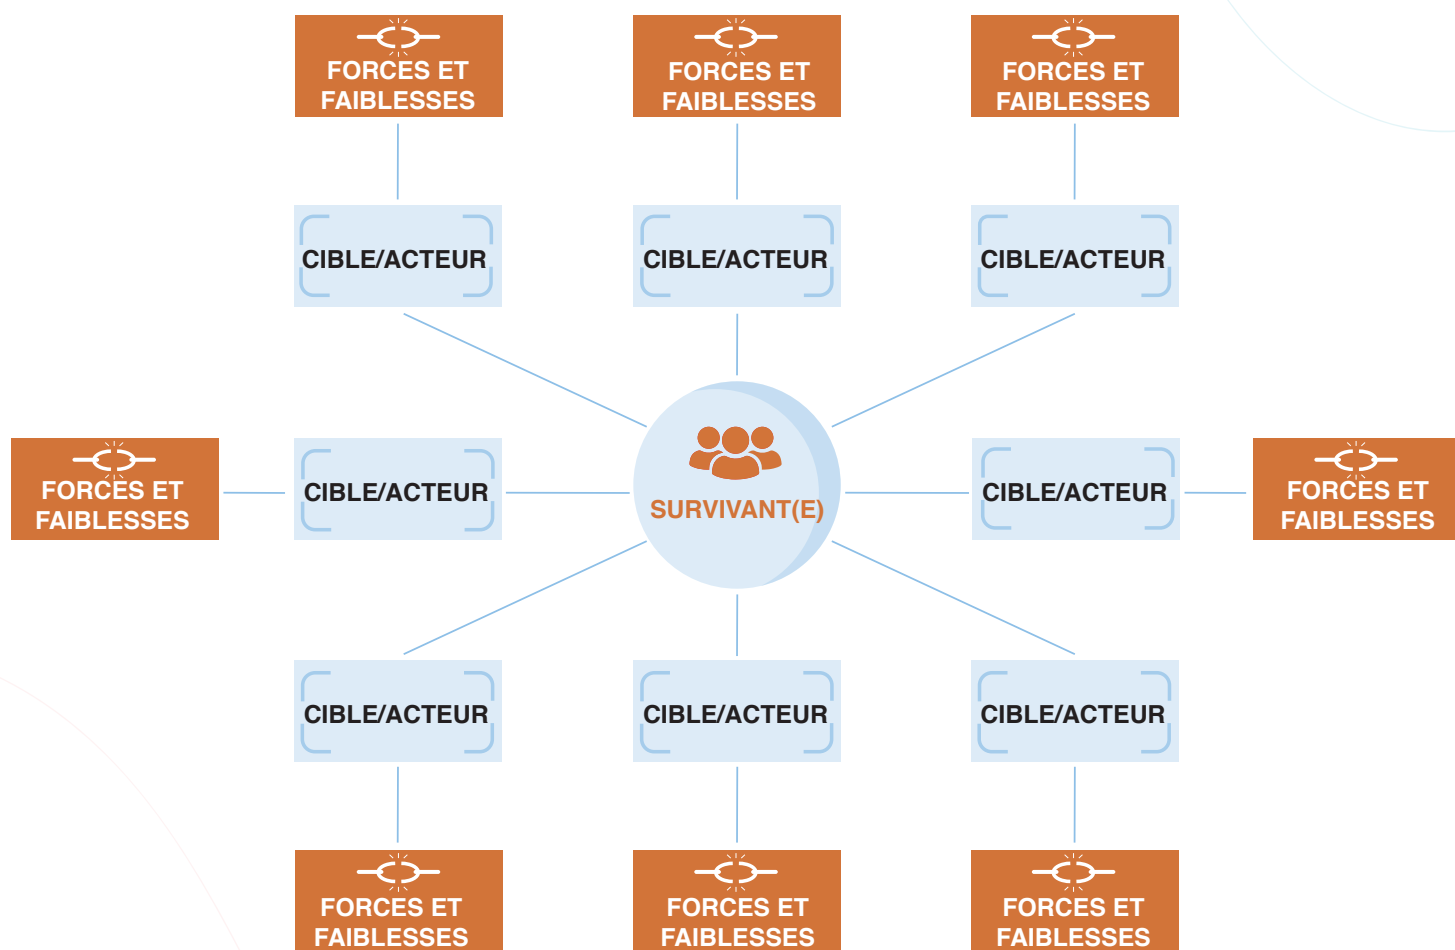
FORCES ET FAIBLESSES

FORCES ET FAIBLESSES

FORCES ET FAIBLESSES

CIBLE/ACTEUR

CIBLE/ACTEUR

CIBLE/ACTEUR

FORCES ET FAIBLESSES

CIBLE/ACTEUR

SURVIVANT(E)

CIBLE/ACTEUR

FORCES ET FAIBLESSES

CIBLE/ACTEUR

CIBLE/ACTEUR

CIBLE/ACTEUR

FORCES ET FAIBLESSES

FORCES ET FAIBLESSES

FORCES ET FAIBLESSES